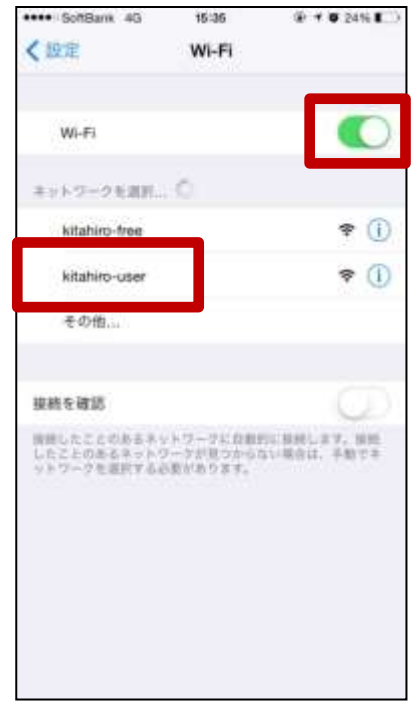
●●●●● SoftBank 4G 15:35 24%

< 設定 Wi-Fi

Wi-Fi

ネットワークを選択...

kitahiro-free

kitahiro-user

その他...

接続を確認

接続したことのあるネットワークに自動的に接続します。接続したことのあるネットワークが見つからない場合は、手動でネットワークを選択する必要があります。